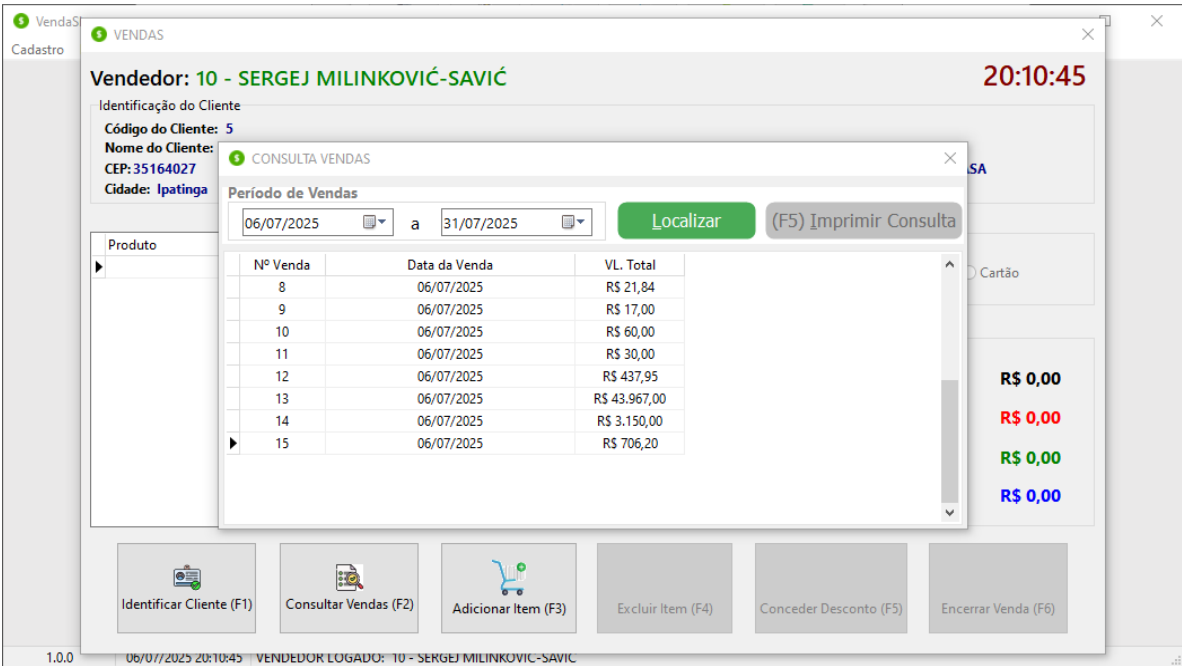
VendaS
Cadastro

VENDAS

Vendedor: 10 - SERGEJ MILINKOVIĆ-SAVIĆ

20:10:45

Identificação do Cliente
Código do Cliente: 5
Nome do Cliente:
CEP: 35164027
Cidade: Ipatinga

SA

Produto

Cartão

R$ 0,00
R$ 0,00
R$ 0,00
R$ 0,00

CONSULTA VENDAS

Período de Vendas
06/07/2025 a 31/07/2025
Localizar
(F5) Imprimir Consulta

| Nº Venda | Data da Venda | VL. Total |
|---|---|---|
| 8 | 06/07/2025 | R$ 21,84 |
| 9 | 06/07/2025 | R$ 17,00 |
| 10 | 06/07/2025 | R$ 60,00 |
| 11 | 06/07/2025 | R$ 30,00 |
| 12 | 06/07/2025 | R$ 437,95 |
| 13 | 06/07/2025 | R$ 43.967,00 |
| 14 | 06/07/2025 | R$ 3.150,00 |
| 15 | 06/07/2025 | R$ 706,20 |

Identificar Cliente (F1)
Consultar Vendas (F2)
Adicionar Item (F3)
Excluir Item (F4)
Conceder Desconto (F5)
Encerrar Venda (F6)

1.0.0
06/07/2025 20:10:45
VENDEDOR LOGADO: 10 - SERGEJ MILINKOVIC-SAVIC